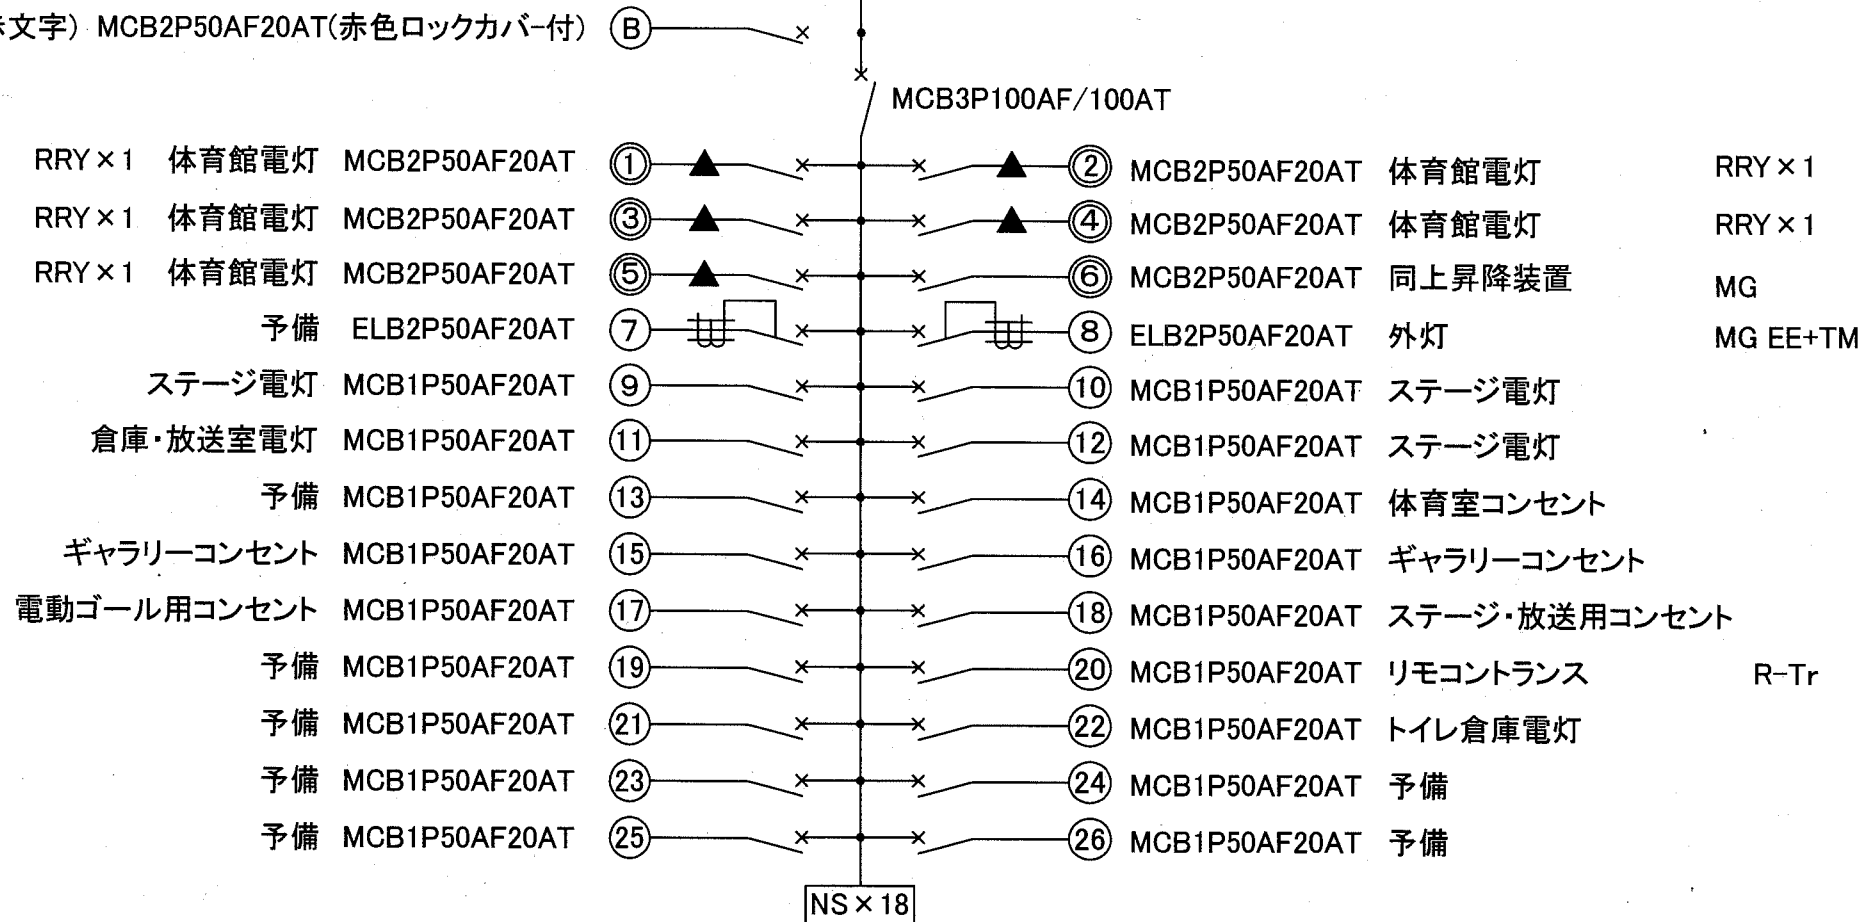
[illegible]文字) MCB2P50AF20AT(赤色ロックカバー付) B

MCB3P100AF/100AT

RRY×1 体育館電灯 MCB2P50AF20AT ① ② MCB2P50AF20AT 体育館電灯 RRY×1
RRY×1 体育館電灯 MCB2P50AF20AT ③ ④ MCB2P50AF20AT 体育館電灯 RRY×1
RRY×1 体育館電灯 MCB2P50AF20AT ⑤ ⑥ MCB2P50AF20AT 同上昇降装置 MG
予備 ELB2P50AF20AT ⑦ ⑧ ELB2P50AF20AT 外灯 MG EE+TM
ステージ電灯 MCB1P50AF20AT ⑨ ⑩ MCB1P50AF20AT ステージ電灯
倉庫・放送室電灯 MCB1P50AF20AT ⑪ ⑫ MCB1P50AF20AT ステージ電灯
予備 MCB1P50AF20AT ⑬ ⑭ MCB1P50AF20AT 体育室コンセント
ギャラリーコンセント MCB1P50AF20AT ⑮ ⑯ MCB1P50AF20AT ギャラリーコンセント
電動ゴール用コンセント MCB1P50AF20AT ⑰ ⑱ MCB1P50AF20AT ステージ・放送用コンセント
予備 MCB1P50AF20AT ⑲ ⑳ MCB1P50AF20AT リモコントランス R-Tr
予備 MCB1P50AF20AT ㉑ ㉒ MCB1P50AF20AT トイレ倉庫電灯
予備 MCB1P50AF20AT ㉓ ㉔ MCB1P50AF20AT 予備
予備 MCB1P50AF20AT ㉕ ㉖ MCB1P50AF20AT 予備

NS×18